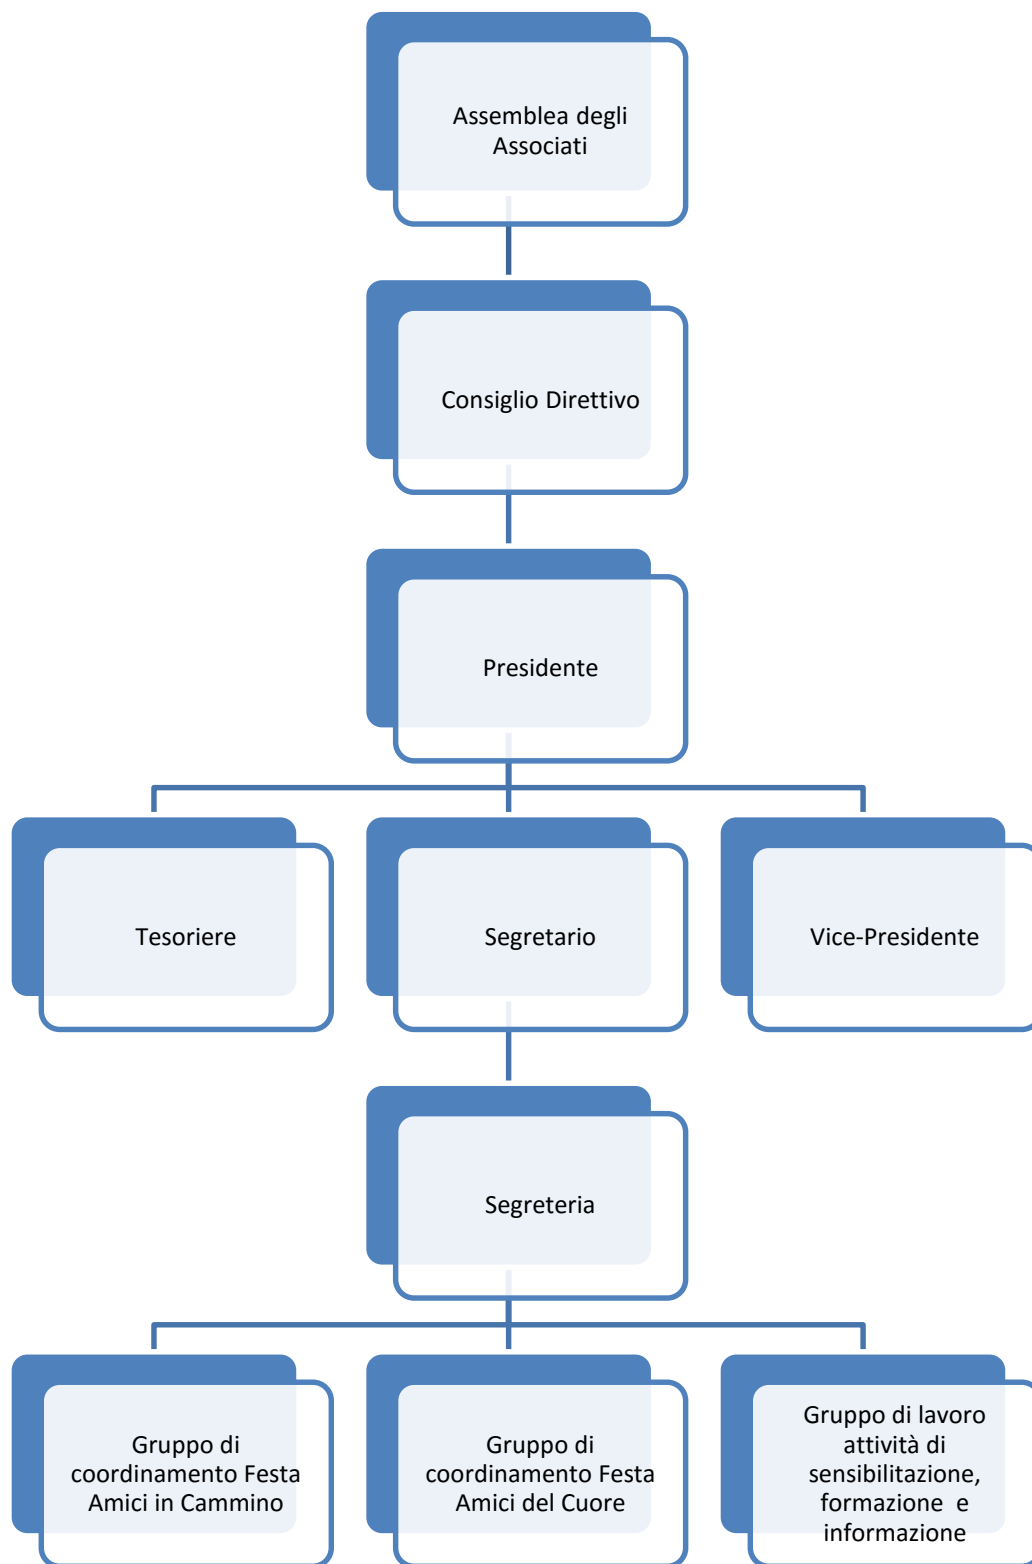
Assemblea degli Associati

Consiglio Direttivo

Presidente

Tesoriere

Segretario

Vice-Presidente

Segreteria

Gruppo di coordinamento Festa Amici in Cammino

Gruppo di coordinamento Festa Amici del Cuore

Gruppo di lavoro attività di sensibilitazione, formazione e informazione